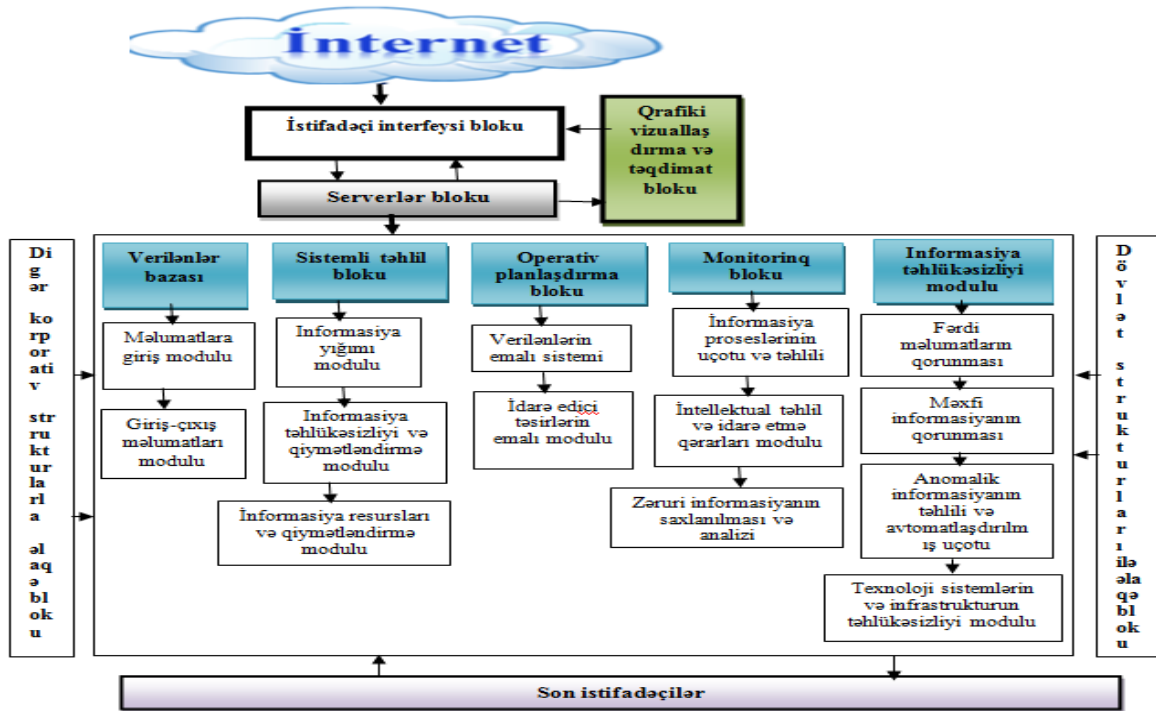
İnternet

İstifadəçi interfeysi bloku

Qrafiki vizuallaşdırma və təqdimat bloku

Serverlər bloku

Digər korporativ strukturlarla əlaqə bloku

Verilənlər bazası

Məlumatlara giriş modulu

Giriş-çıxış məlumatları modulu

Sistemli təhlil bloku

İnformasiya yığımı modulu

İnformasiya təhlükəsizliyi və qiymətləndirmə modulu

İnformasiya resursları və qiymətləndirmə modulu

Operativ planlaşdırma bloku

Verilənlərin emalı sistemi

İdarə edici təsirlərin emalı modulu

Monitorinq bloku

İnformasiya proseslərinin uçotu və təhlili

İntellektual təhlil və idarə etmə qərarları modulu

Zəruri informasiyanın saxlanılması və analizi

İnformasiya təhlükəsizliyi modulu

Fərdi məlumatların qorunması

Məxfi informasiyanın qorunması

Anomalik informasiyanın təhlili və avtomatlaşdırılmış uçotu

Texnoloji sistemlərin və infrastrukturun təhlükəsizliyi modulu

Dövlət strukturları ilə əlaqə bloku

Son istifadəçilər